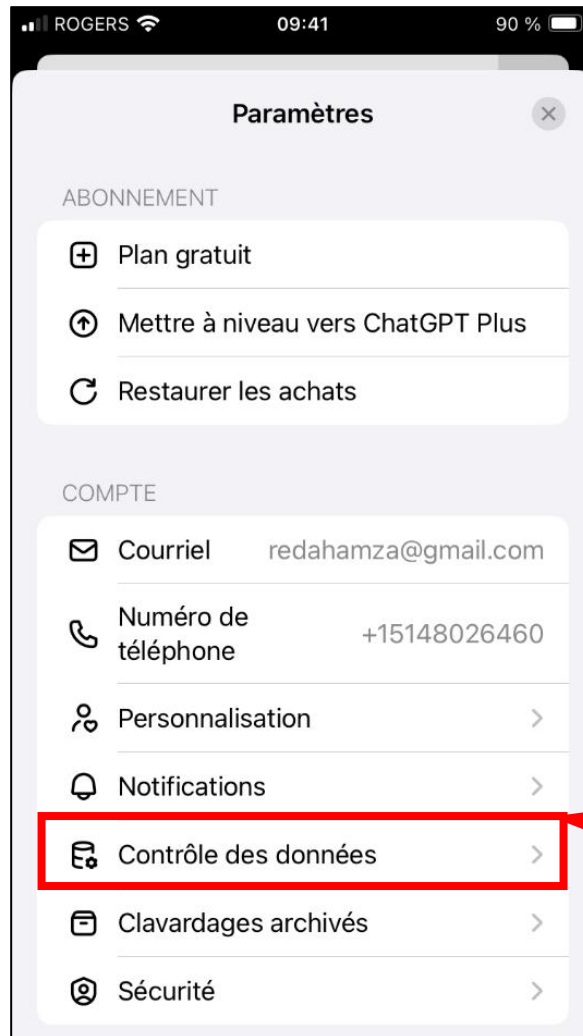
ROGERS 09:41 90 %

Paramètres

ABONNEMENT

Plan gratuit

Mettre à niveau vers ChatGPT Plus

Restaurer les achats

COMPTE

Courriel redahamza@gmail.com

Numéro de téléphone +15148026460

Personnalisation

Notifications

Contrôle des données

Clavardages archivés

Sécurité